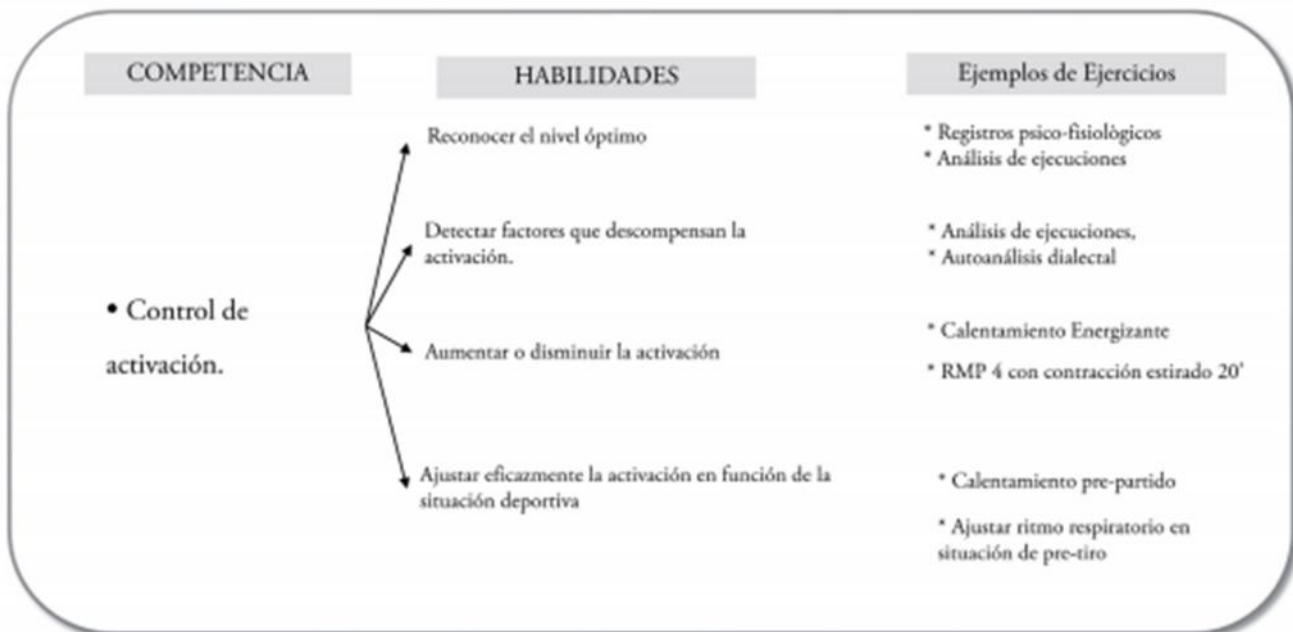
COMPETENCIA

HABILIDADES

Ejemplos de Ejercicios

• Control de activación.

Reconocer el nivel óptimo

* Registros psico-fisiológicos
* Análisis de ejecuciones

Detectar factores que descompensan la activación.

* Análisis de ejecuciones,
* Autoanálisis dialectal

Aumentar o disminuir la activación

* Calentamiento Energizante
* RMP 4 con contracción estirado 20'

Ajustar eficazmente la activación en función de la situación deportiva

* Calentamiento pre-partido
* Ajustar ritmo respiratorio en situación de pre-tiro